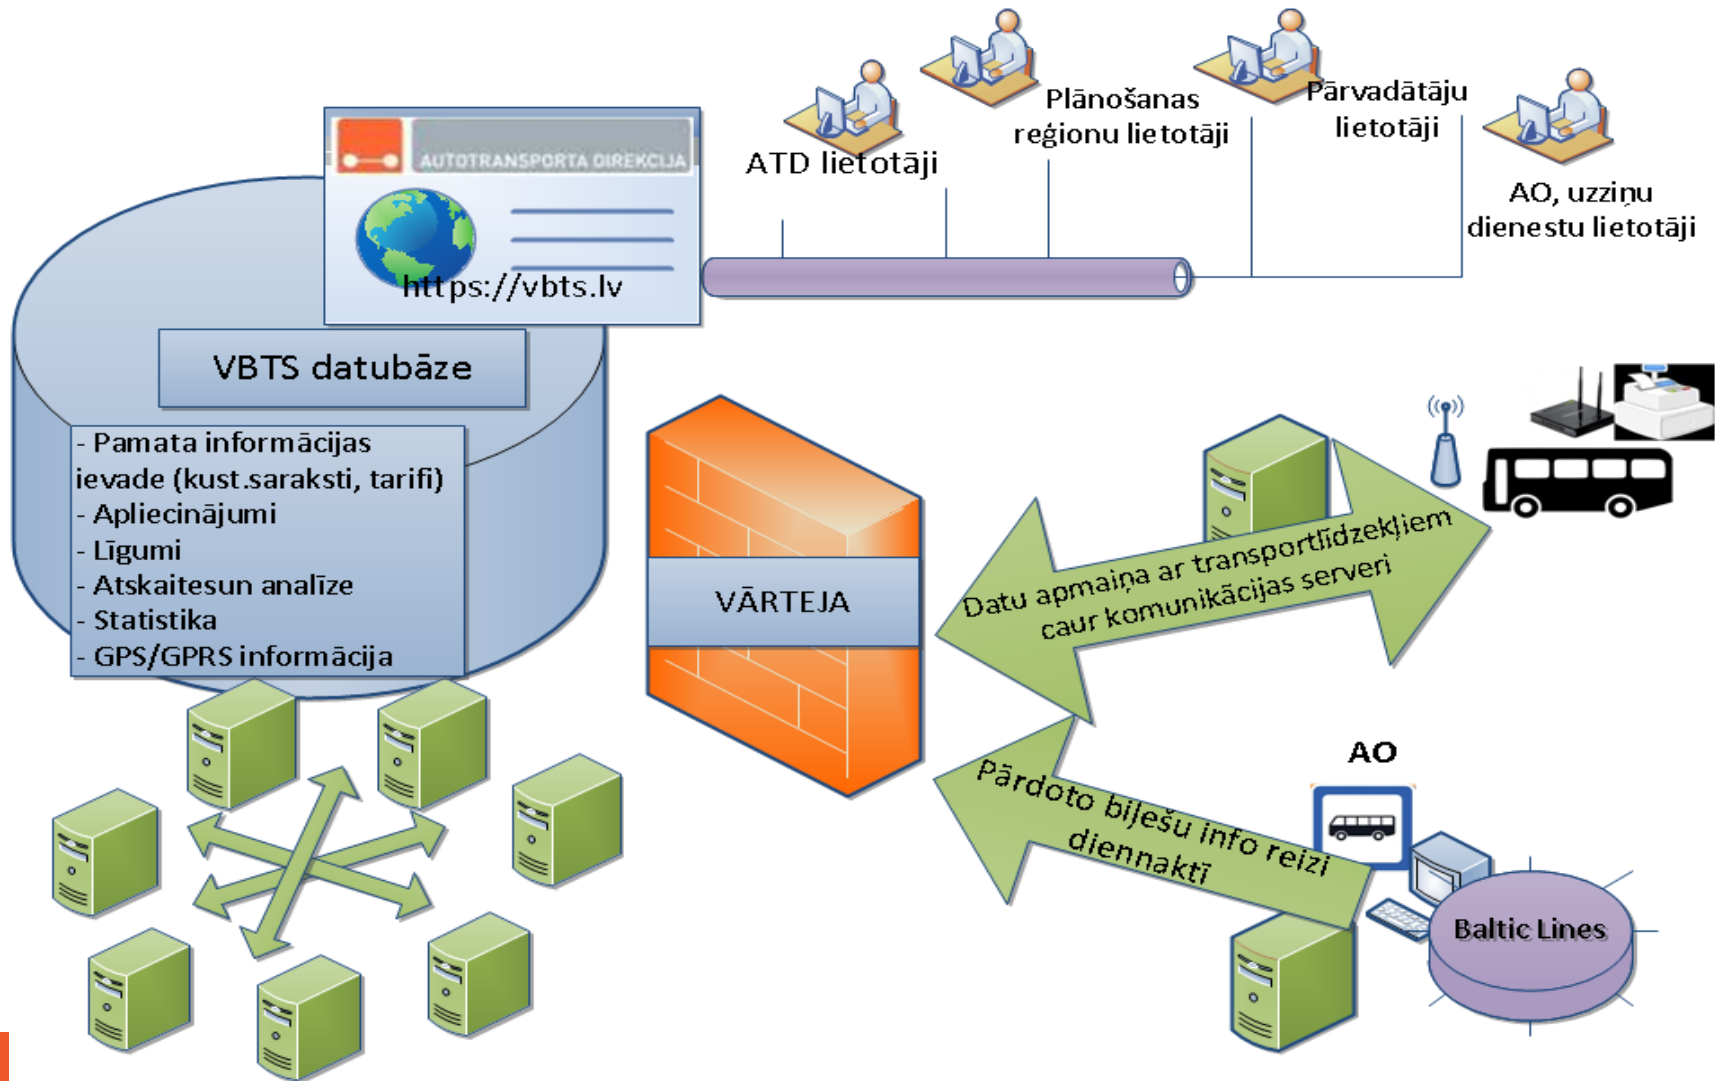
AUTOTRANSPORTA DIREKCIJA

https://vbts.lv

ATD lietotāji

Plānošanas reģionu lietotāji

Pārvadātāju lietotāji

AO, uzziņu dienestu lietotāji

VBTS datubāze

- Pamata informācijas ievade (kust.saraksti, tarifi)
- Apliecinājumi
- Līgumi
- Atskaitesun analīze
- Statistika
- GPS/GPRS informācija

VĀRTEJA

Datu apmaiņa ar transportlīdzekļiem caur komunikācijas serveri

AO

Pārdoto biļešu info reizi diennaktī

Baltic Lines